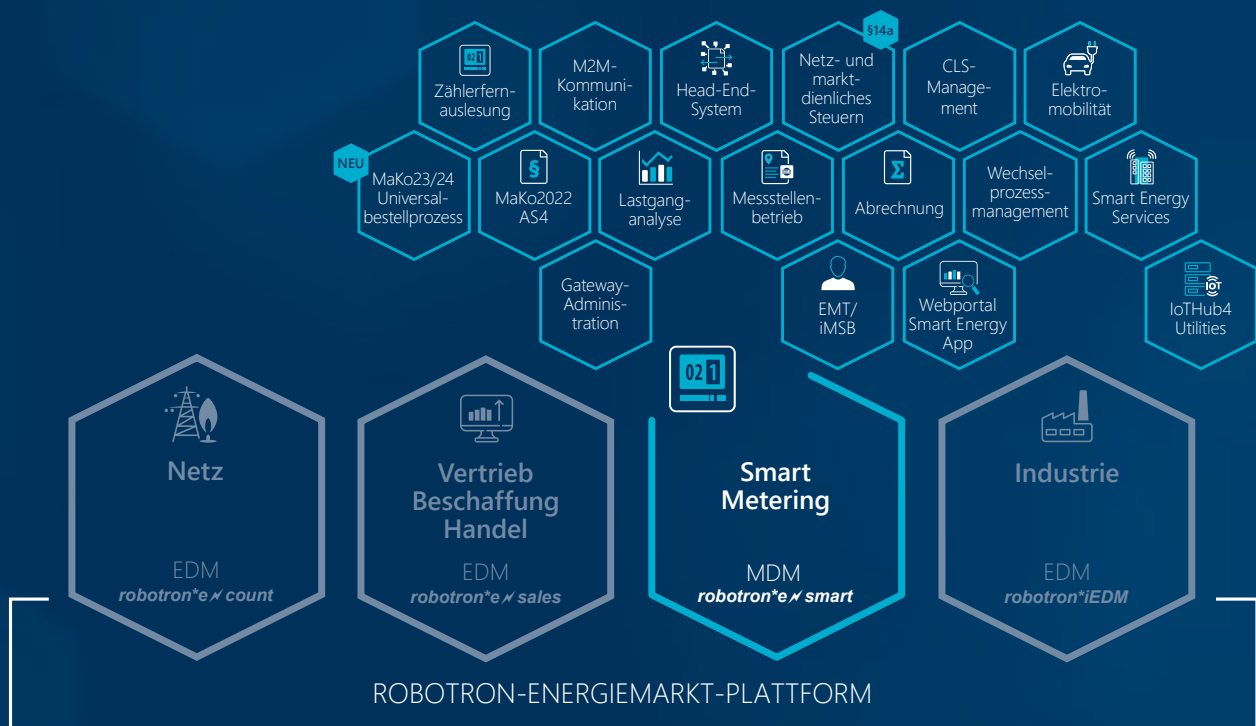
02 1

Zählerfernauslesung

M2M-Kommunikation

Head-End-System

§14a

Netz- und marktdienliches Steuern

CLS-Management

Elektromobilität

NEU

MaKo23/24 Universalbestellprozess

MaKo2022 AS4

Lastganganalyse

Messstellenbetrieb

Abrechnung

Wechselprozessmanagement

Smart Energy Services

Gateway-Administration

EMT/ iMSB

Webportal Smart Energy App

IoTHub4 Utilities

02 1

Netz

EDM
robotron*e count

Vertrieb Beschaffung Handel

EDM
robotron*e sales

Smart Metering

MDM
robotron*e smart

Industrie

EDM
robotron*iEDM

ROBOTRON-ENERGIEMARKT-PLATTFORM